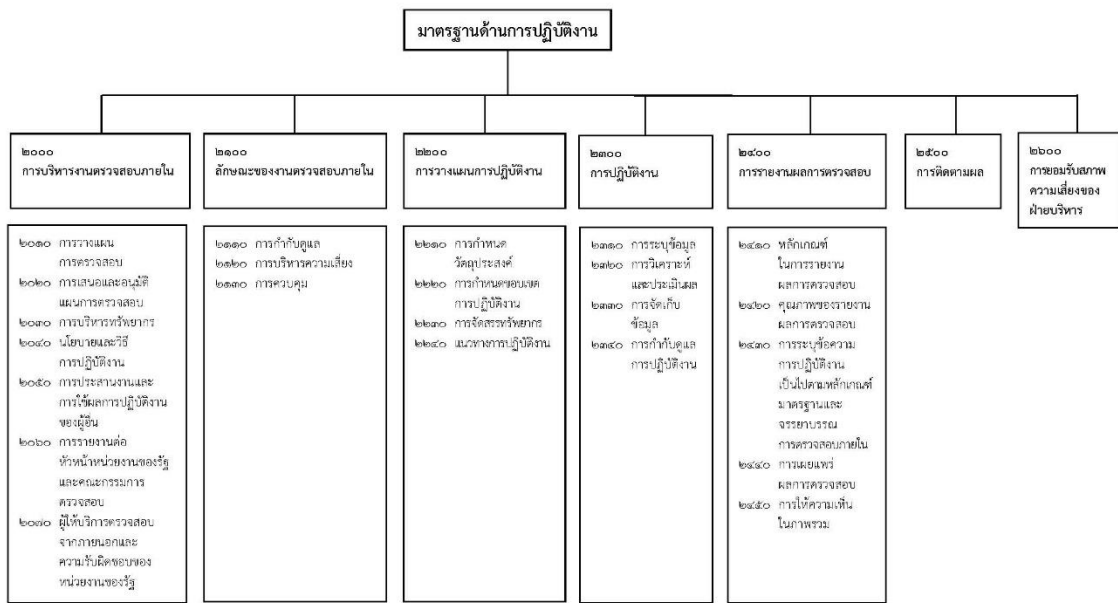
มาตรฐานด้านการปฏิบัติงาน

๒๐๐๐
การบริหารงานตรวจสอบภายใน

๒๐๑๐ การวางแผนการตรวจสอบ
๒๐๒๐ การเสนอและอนุมัติแผนการตรวจสอบ
๒๐๓๐ การบริหารทรัพยากร
๒๐๔๐ นโยบายและวิธีการปฏิบัติงาน
๒๐๕๐ การประสานงานและการใช้ผลการปฏิบัติงานของผู้อื่น
๒๐๖๐ การรายงานต่อหัวหน้าหน่วยงานของรัฐและคณะกรรมการตรวจสอบ
๒๐๗๐ ผู้ให้บริการตรวจสอบจากภายนอกและความรับผิดชอบของหน่วยงานของรัฐ

๒๑๐๐
ลักษณะของงานตรวจสอบภายใน

๒๑๑๐ การกำกับดูแล
๒๑๒๐ การบริหารความเสี่ยง
๒๑๓๐ การควบคุม

๒๒๐๐
การวางแผนการปฏิบัติงาน

๒๒๑๐ การกำหนดวัตถุประสงค์
๒๒๒๐ การกำหนดขอบเขตการปฏิบัติงาน
๒๒๓๐ การจัดสรรทรัพยากร
๒๒๔๐ แนวทางการปฏิบัติงาน

๒๓๐๐
การปฏิบัติงาน

๒๓๑๐ การระบุข้อมูล
๒๓๒๐ การวิเคราะห์และประเมินผล
๒๓๓๐ การจัดเก็บข้อมูล
๒๓๔๐ การกำกับดูแลการปฏิบัติงาน

๒๔๐๐
การรายงานผลการตรวจสอบ

๒๔๑๐ หลักเกณฑ์ในการรายงานผลการตรวจสอบ
๒๔๒๐ คุณภาพของรายงานผลการตรวจสอบ
๒๔๓๐ การระบุข้อความการปฏิบัติงานเป็นไปตามหลักเกณฑ์มาตรฐานและจรรยาบรรณการตรวจสอบภายใน
๒๔๔๐ การเผยแพร่ผลการตรวจสอบ
๒๔๕๐ การให้ความเห็นในภาพรวม

๒๕๐๐
การติดตามผล

๒๖๐๐
การยอมรับสภาพความเสี่ยงของฝ่ายบริหาร